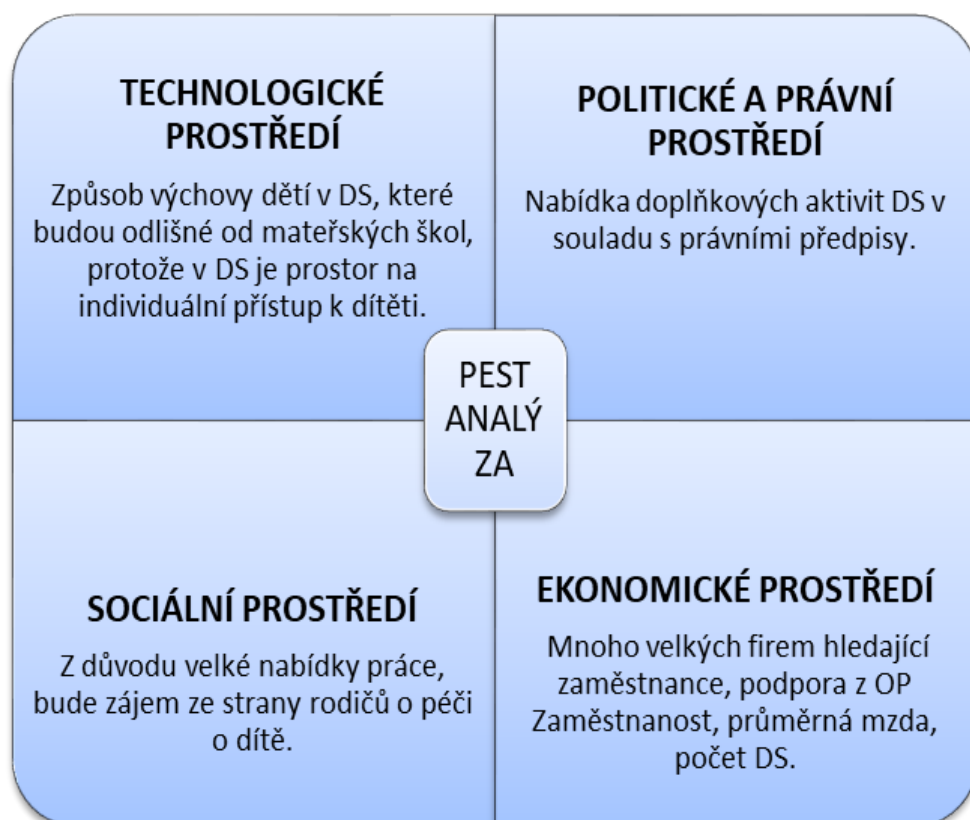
TECHNOLOGICKÉ PROSTŘEDÍ

Způsob výchovy dětí v DS, které budou odlišné od mateřských škol, protože v DS je prostor na individuální přístup k dítěti.

POLITICKÉ A PRÁVNÍ PROSTŘEDÍ

Nabídka doplňkových aktivit DS v souladu s právními předpisy.

PEST ANALÝ ZA

SOCIÁLNÍ PROSTŘEDÍ

Z důvodu velké nabídky práce, bude zájem ze strany rodičů o péči o dítě.

EKONOMICKÉ PROSTŘEDÍ

Mnoho velkých firem hledající zaměstnance, podpora z OP Zaměstnanost, průměrná mzda, počet DS.